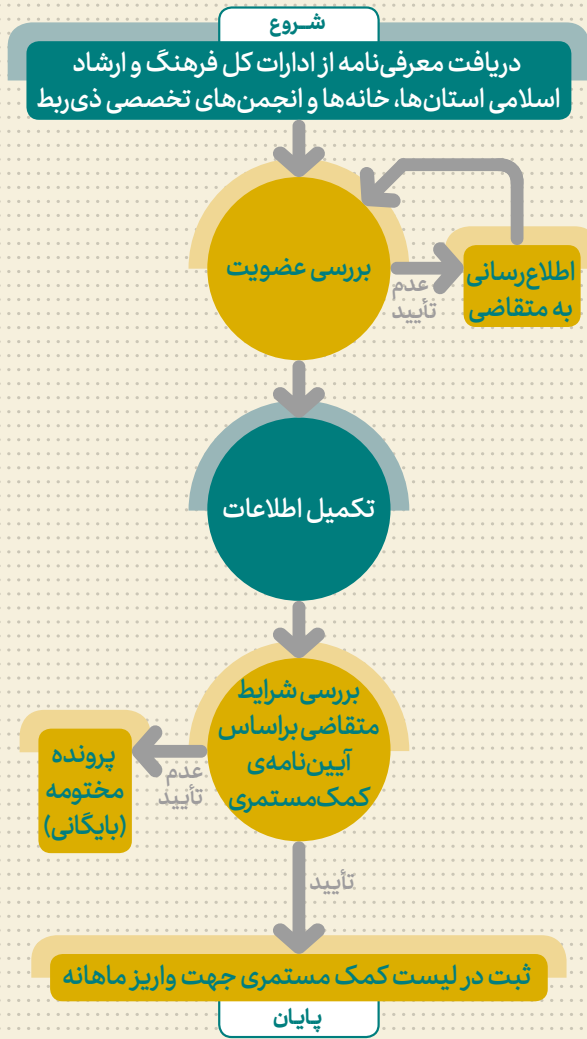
شروع

دریافت معرفی‌نامه از ادارات کل فرهنگ و ارشاد اسلامی استان‌ها، خانه‌ها و انجمن‌های تخصصی ذی‌ربط

بررسی عضویت

عدم تأیید

اطلاع‌رسانی به متقاضی

تکمیل اطلاعات

بررسی شرایط متقاضی براساس آیین‌نامه‌ی کمک‌مستمری

عدم تأیید

پرونده مختومه (بایگانی)

تأیید

ثبت در لیست کمک مستمری جهت واریز ماهانه

پایان